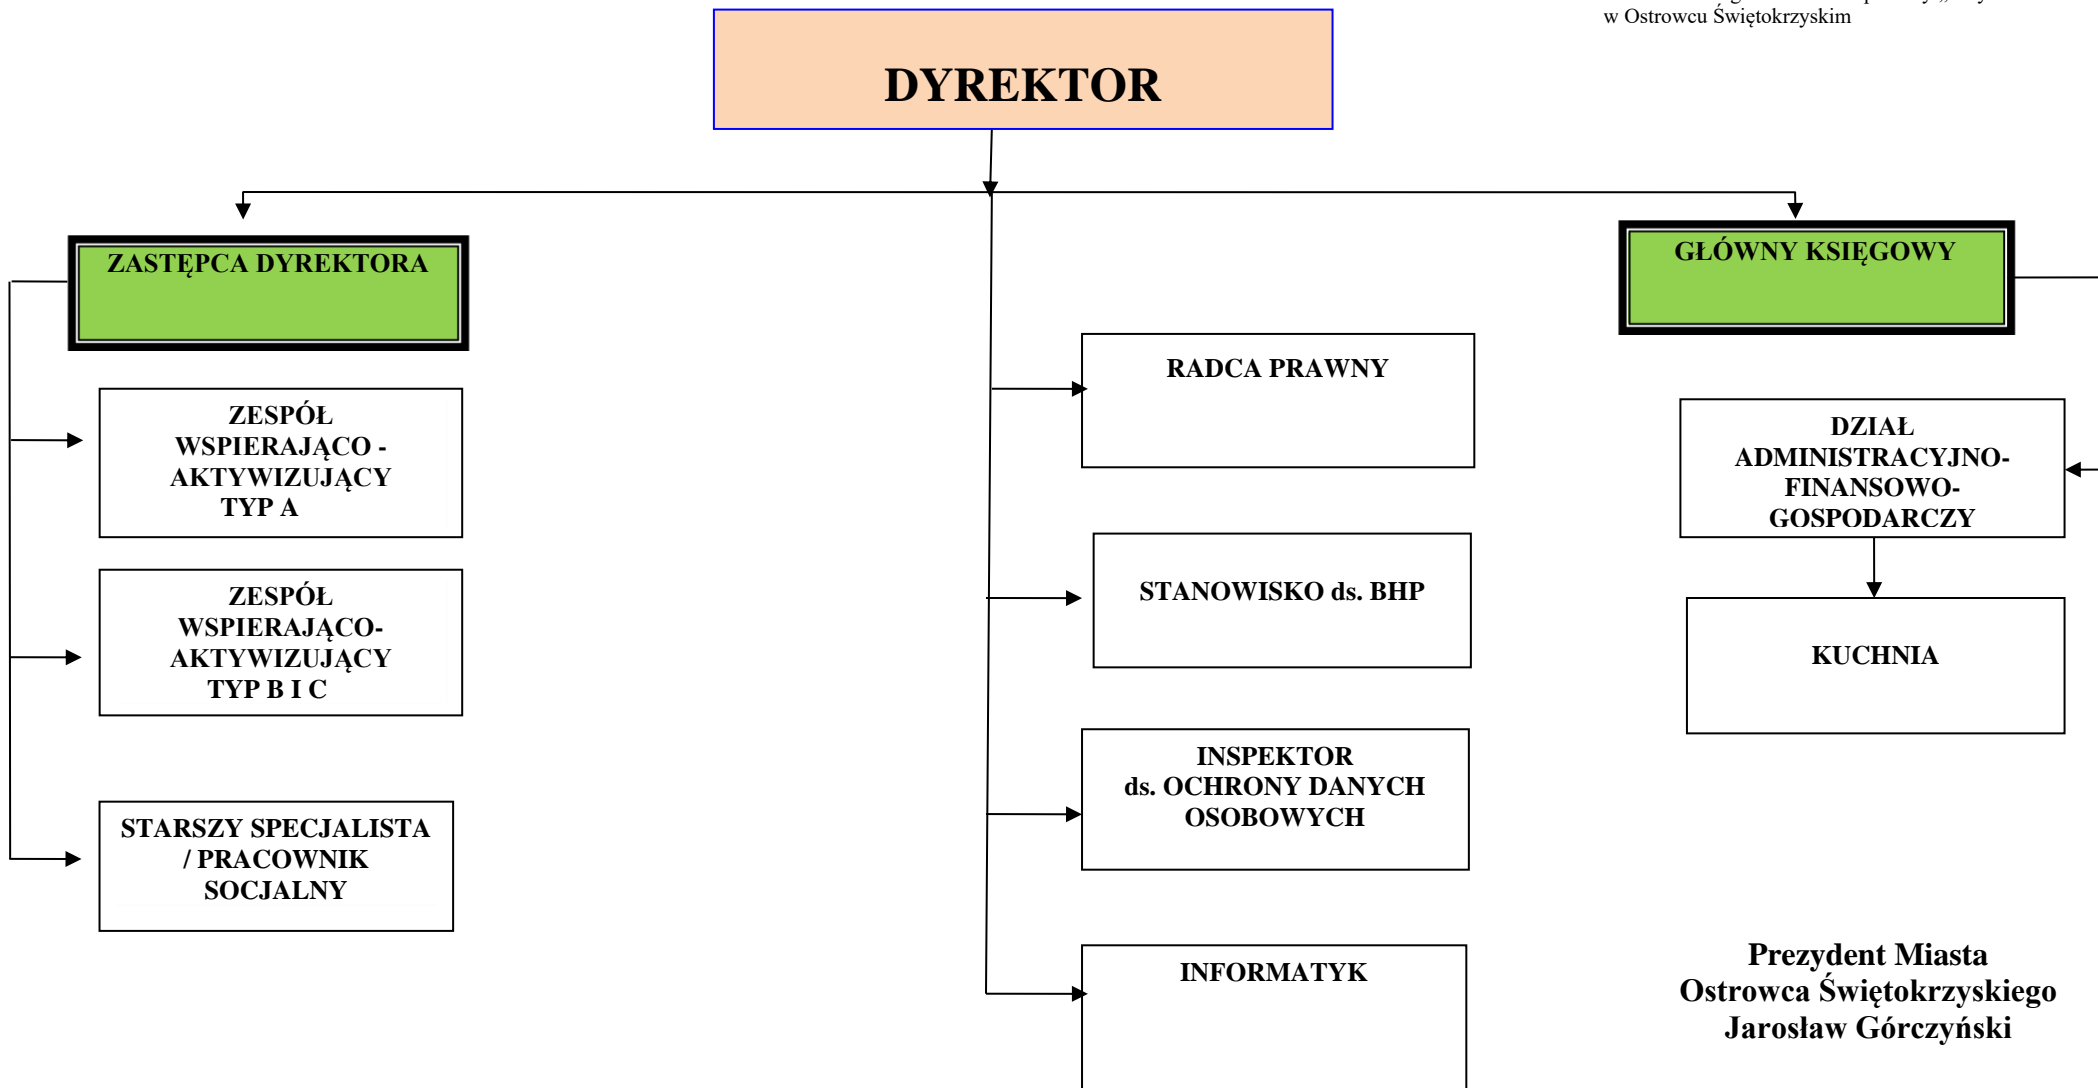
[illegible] w Ostrowcu Świętokrzyskim

DYREKTOR

ZASTĘPCA DYREKTORA

GŁÓWNY KSIĘGOWY

RADCA PRAWNY

ZESPÓŁ WSPIERAJĄCO - AKTYWIZUJĄCY TYP A

DZIAŁ ADMINISTRACYJNO-FINANSOWO-GOSPODARCZY

STANOWISKO ds. BHP

ZESPÓŁ WSPIERAJĄCO-AKTYWIZUJĄCY TYP B I C

KUCHNIA

INSPEKTOR ds. OCHRONY DANYCH OSOBOWYCH

STARSZY SPECJALISTA / PRACOWNIK SOCJALNY

INFORMATYK

Prezydent Miasta
Ostrowca Świętokrzyskiego
Jarosław Górczyński